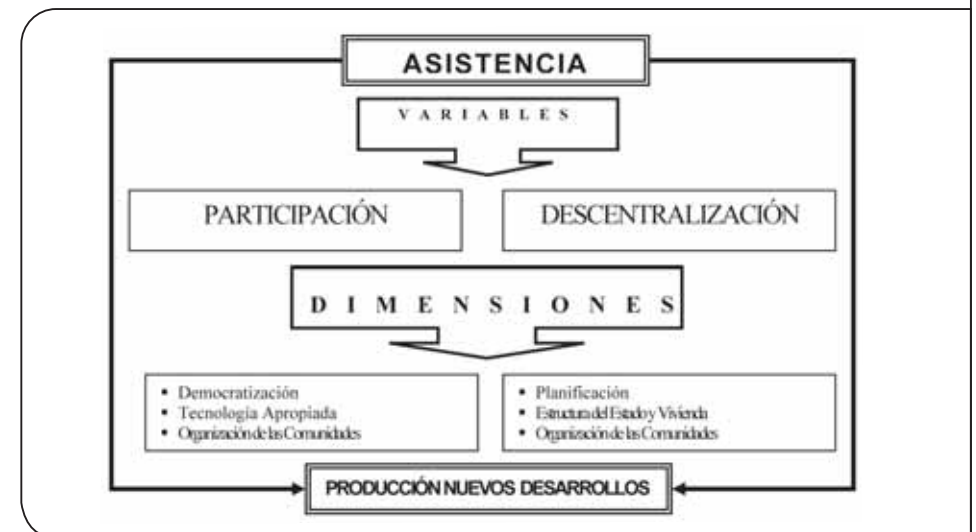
ASISTENCIA

VARIABLES

PARTICIPACIÓN

DESCENTRALIZACIÓN

DIMENSIONES

• Democratización
• Tecnología Apropiada
• Organización de las Comunidades

• Planificación
• Estructura del Estado y Vivienda
• Organización de las Comunidades

PRODUCCIÓN NUEVOS DESARROLLOS